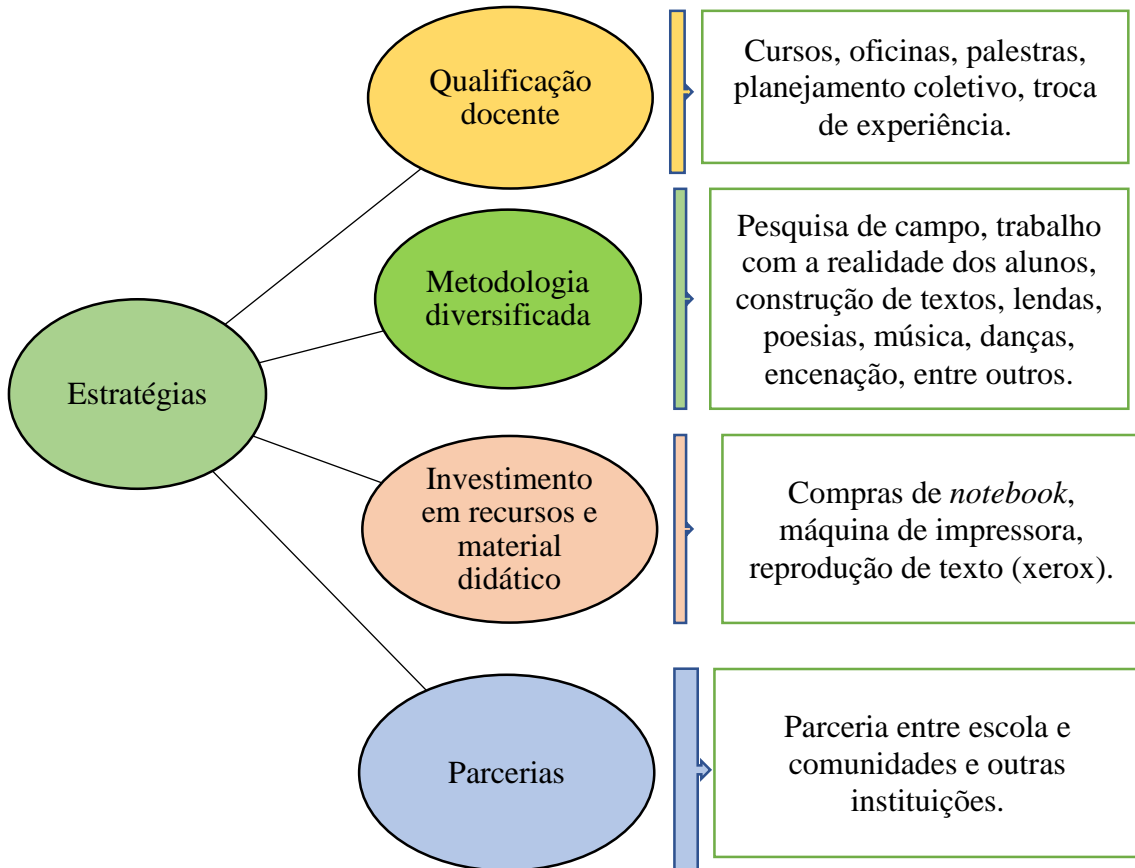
Estratégias

Qualificação docente

Cursos, oficinas, palestras, planejamento coletivo, troca de experiência.

Metodologia diversificada

Pesquisa de campo, trabalho com a realidade dos alunos, construção de textos, lendas, poesias, música, danças, encenação, entre outros.

Investimento em recursos e material didático

Compras de *notebook*, máquina de impressora, reprodução de texto (xerox).

Parcerias

Parceria entre escola e comunidades e outras instituições.